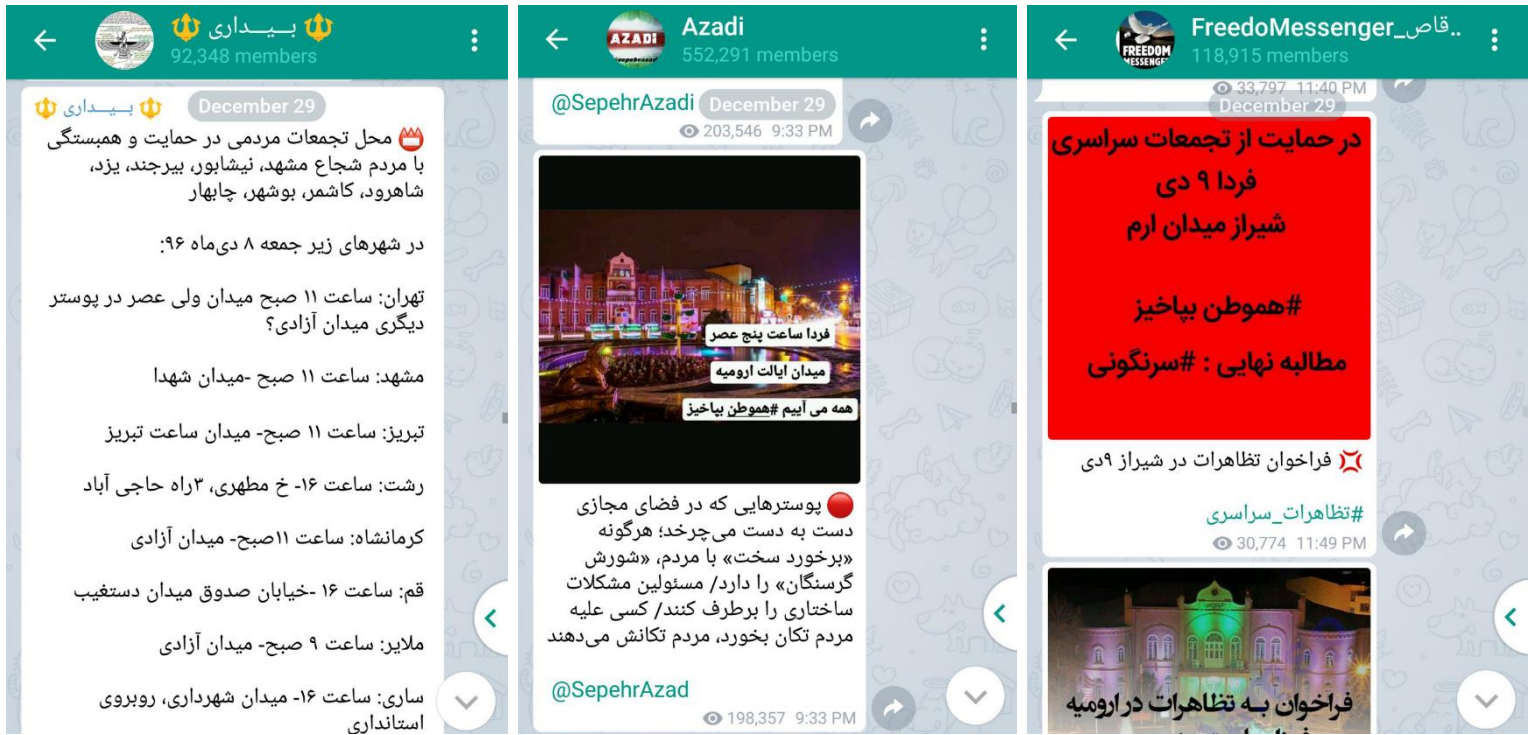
بیداری
92,348 members

بیداری
December 29

محل تجمعات مردمی در حمایت و همبستگی با مردم شجاع مشهد، نیشابور، بیرجند، یزد، شاهرود، کاشمر، بوشهر، چابهار

در شهرهای زیر جمعه ۸ دی‌ماه ۹۶:

تهران: ساعت ۱۱ صبح میدان ولی عصر در پوستر دیگری میدان آزادی؟

مشهد: ساعت ۱۱ صبح -میدان شهدا

تبریز: ساعت ۱۱ صبح- میدان ساعت تبریز

رشت: ساعت ۱۶- خ مطهری، ۳راه حاجی آباد

کرمانشاه: ساعت ۱۱صبح- میدان آزادی

قم: ساعت ۱۶ -خیابان صدوق میدان دستغیب

ملایر: ساعت ۹ صبح- میدان آزادی

ساری: ساعت ۱۶- میدان شهرداری، روبروی استانداری

Azadi
552,291 members

AZADI

@SepehrAzadi
December 29
203,546 9:33 PM

فردا ساعت پنج عصر
میدان ایالت ارومیه
همه می آییم #هموطن بپاخیز

پوسترهایی که در فضای مجازی دست به دست می‌چرخد؛ هرگونه «برخورد سخت» با مردم، «شورش گرسنگان» را دارد/ مسئولین مشکلات ساختاری را برطرف کنند/ کسی علیه مردم تکان بخورد، مردم تکانش می‌دهند

@SepehrAzad
198,357 9:33 PM

FreedoMessenger_قاص..
118,915 members

FREEDOM MESSENGER

33,797 11:40 PM
December 29

در حمایت از تجمعات سراسری
فردا ۹ دی
شیراز میدان ارم

#هموطن بپاخیز

مطالبه نهایی : #سرنگونی

فراخوان تظاهرات در شیراز ۹دی

#تظاهرات_سراسری
30,774 11:49 PM

فراخوان به تظاهرات در ارومیه